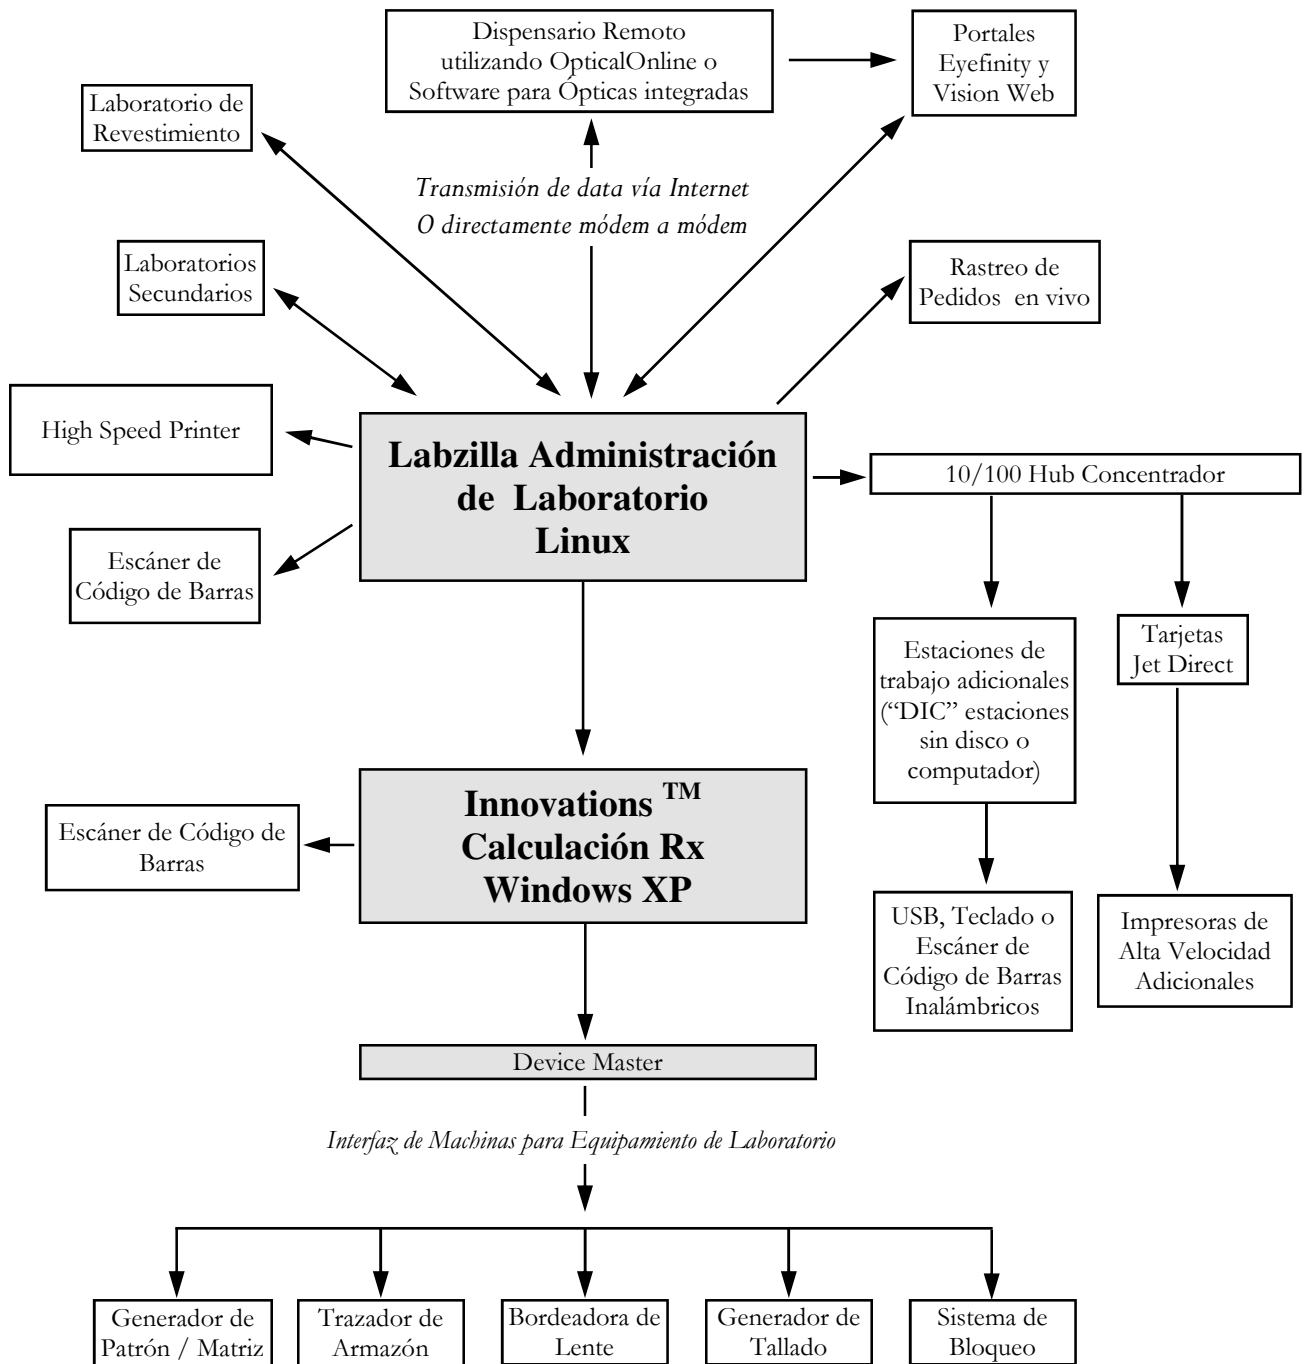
Dispensario Remoto utilizando OpticalOnline o Software para Ópticas integradas

Portales Eyefinity y Vision Web

Laboratorio de Revestimiento

Transmisión de data vía Internet
O directamente módem a módem

Laboratorios Secundarios

Rastreo de Pedidos en vivo

High Speed Printer

Labzilla Administración de Laboratorio Linux

10/100 Hub Concentrador

Escáner de Código de Barras

Estaciones de trabajo adicionales ("DIC" estaciones sin disco o computador)

Tarjetas Jet Direct

Escáner de Código de Barras

Innovations $^{TM}$ Calculación Rx Windows XP

USB, Teclado o Escáner de Código de Barras Inalámbricos

Impresoras de Alta Velocidad Adicionales

Device Master

Interfaz de Machinas para Equipamiento de Laboratorio

Generador de Patrón / Matriz

Trazador de Armazón

Bordeadora de Lente

Generador de Tallado

Sistema de Bloqueo